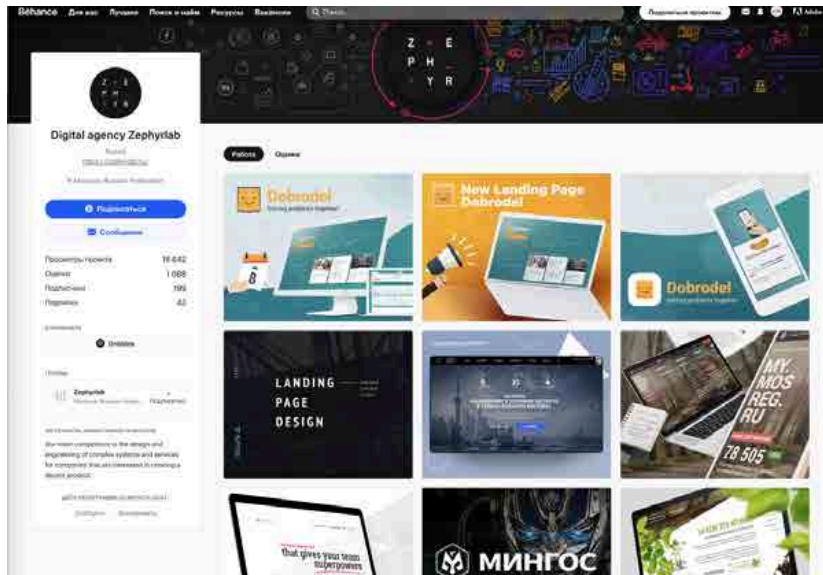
Behance Для вас Лучшее Поиск и найм Ресурсы Вакансии Поиск

Подписаться проекты

Z E
P H
Y R

Digital agency Zephyrlab

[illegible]

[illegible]

Подписаться

Сообщение

Просмотры проекта 16 642
Оценки 1 088
Подписчики 199
Подписки 42

Dribbble

Zephyrlab
Подписаться

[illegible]

Работы Оценки

Dobrodel

New Landing Page Dobrodel

Dobrodel

LANDING PAGE DESIGN

MY. MOS REG. RU

78 505

that gives your team superpowers

МИНГОС